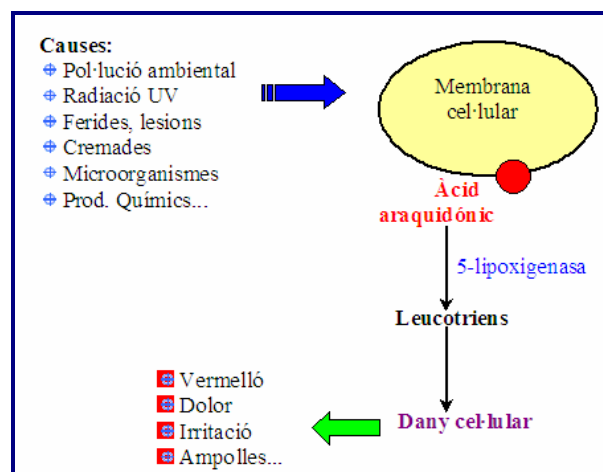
Causes:
Pol·lució ambiental
Radiació UV
Ferides, lesions
Cremades
Microorganismes
Prod. Químics...

Membrana cel·lular

Àcid araquidònic

5-lipoxigenasa

Leucotriens

Dany cel·lular

Vermelló
Dolor
Irritació
Ampolles...